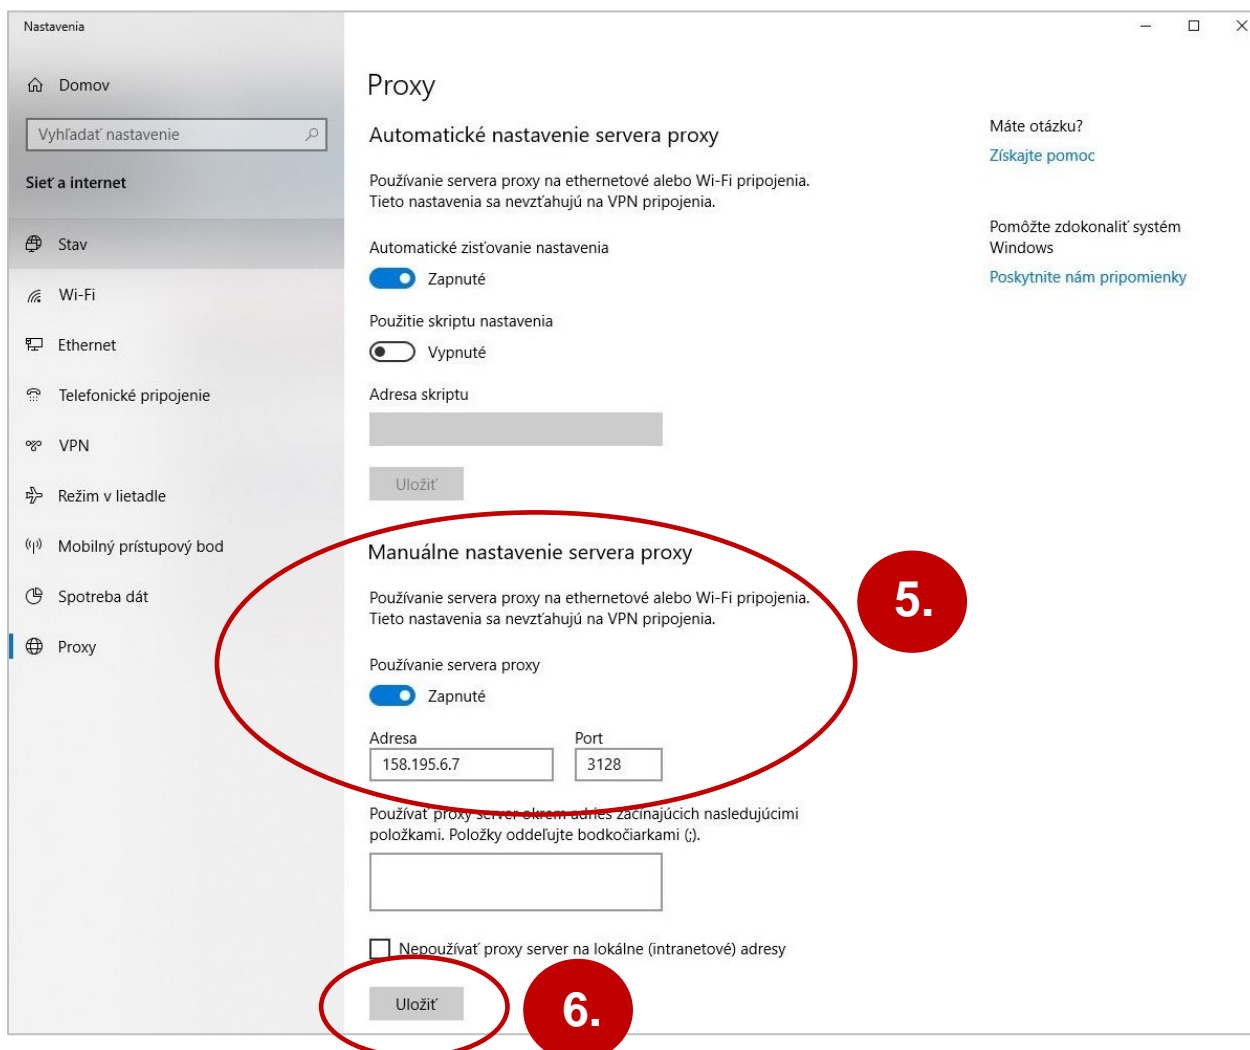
Nastavenia

Domov

Vyhľadať nastavenie

Sieť a internet

Stav

Wi-Fi

Ethernet

Telefonické pripojenie

VPN

Režim v lietadle

Mobilný prístupový bod

Spotreba dát

Proxy

Proxy

Automatické nastavenie servera proxy

Používanie servera proxy na ethernetové alebo Wi-Fi pripojenia. Tieto nastavenia sa nevzťahujú na VPN pripojenia.

Automatické zisťovanie nastavenia

Zapnuté

Použitie skriptu nastavenia

Vypnuté

Adresa skriptu

Uložiť

Manuálne nastavenie servera proxy

Používanie servera proxy na ethernetové alebo Wi-Fi pripojenia. Tieto nastavenia sa nevzťahujú na VPN pripojenia.

Používanie servera proxy

Zapnuté

Adresa
158.195.6.7

Port
3128

Používať proxy server okrem adries začínajúcich nasledujúcimi položkami. Položky oddeľujte bodkočiarkami (;).

Nepoužívať proxy server na lokálne (intranetové) adresy

Uložiť

5.

6.

Máte otázku?

Získajte pomoc

Pomôžte zdokonaliť systém Windows

Poskytnite nám pripomienky